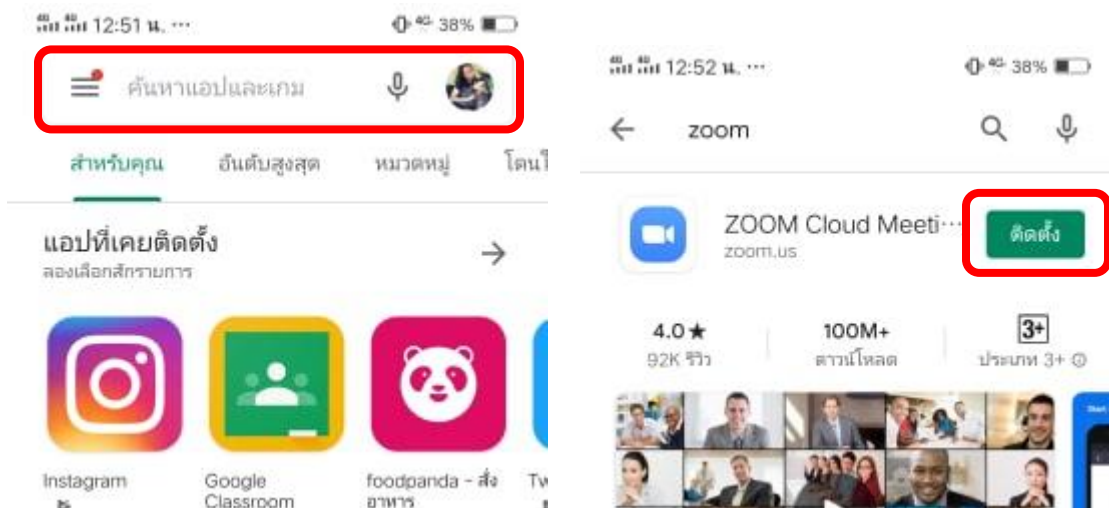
12:51 น. ···

38%

ค้นหาแอปและเกม

สำหรับคุณ อันดับสูงสุด หมวดหมู่ โดนใ

แอปที่เคยติดตั้ง

ลองเลือกสักรายการ

Instagram

Google Classroom

foodpanda - สั่งอาหาร

Tw

12:52 น. ···

38%

zoom

ZOOM Cloud Meeti···

zoom.us

ติดตั้ง

4.0★

92K รีวิว

100M+

ดาวน์โหลด

3+

ประเภท 3+